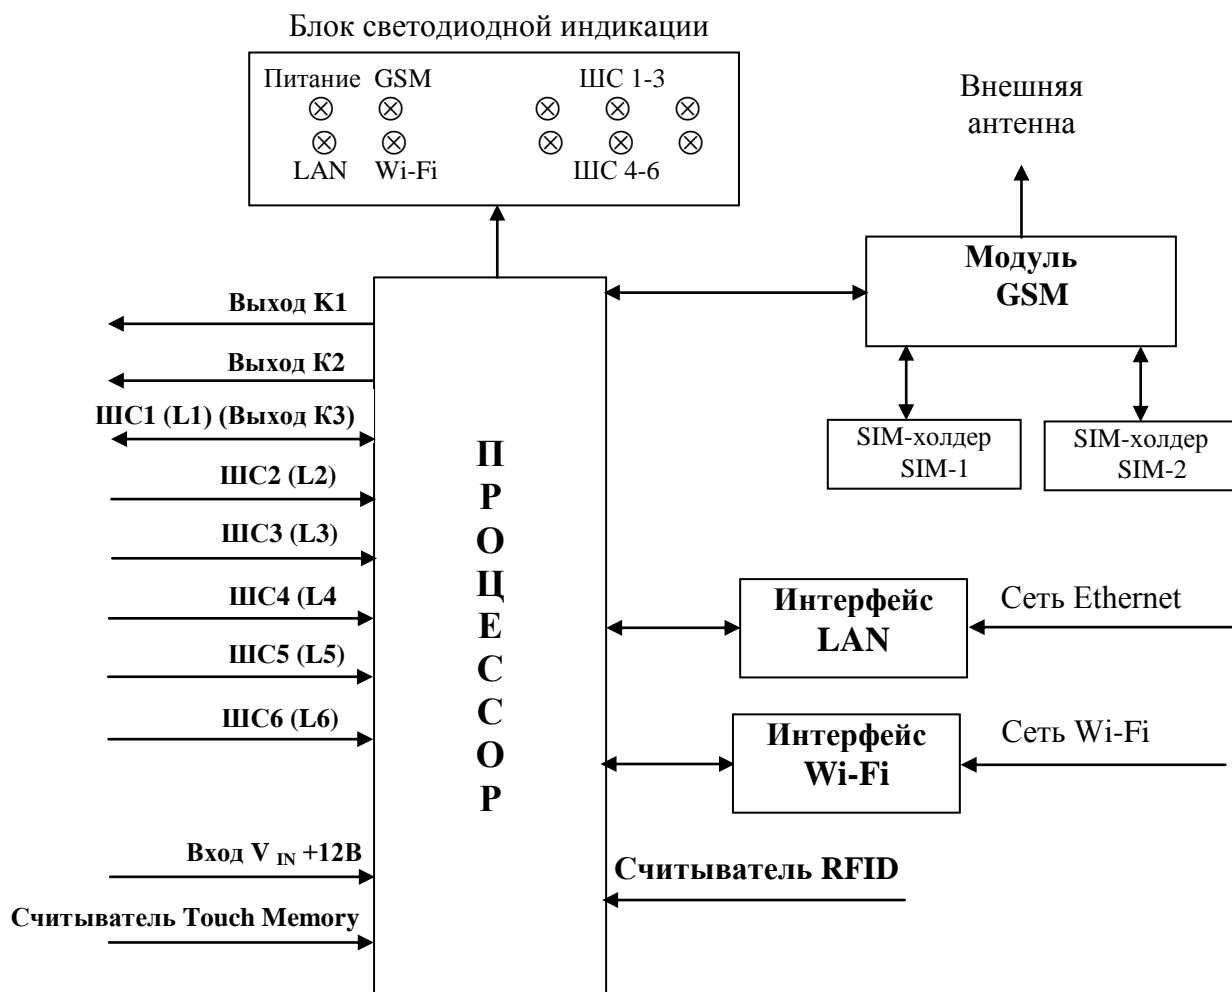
Блок светодиодной индикации

Питание GSM
⊗ ⊗
⊗ ⊗
LAN Wi-Fi

ШС 1-3
⊗ ⊗ ⊗
⊗ ⊗ ⊗
ШС 4-6

Внешняя антенна

Модуль GSM

SIM-холдер SIM-1

SIM-холдер SIM-2

Выход К1

Выход К2

ШС1 (L1) (Выход К3)

ШС2 (L2)

ШС3 (L3)

ШС4 (L4

ШС5 (L5)

ШС6 (L6)

П Р О Ц Е С С О Р

Интерфейс LAN

Сеть Ethernet

Интерфейс Wi-Fi

Сеть Wi-Fi

Вход $V_{IN}$ +12В

Считыватель RFID

Считыватель Touch Memory